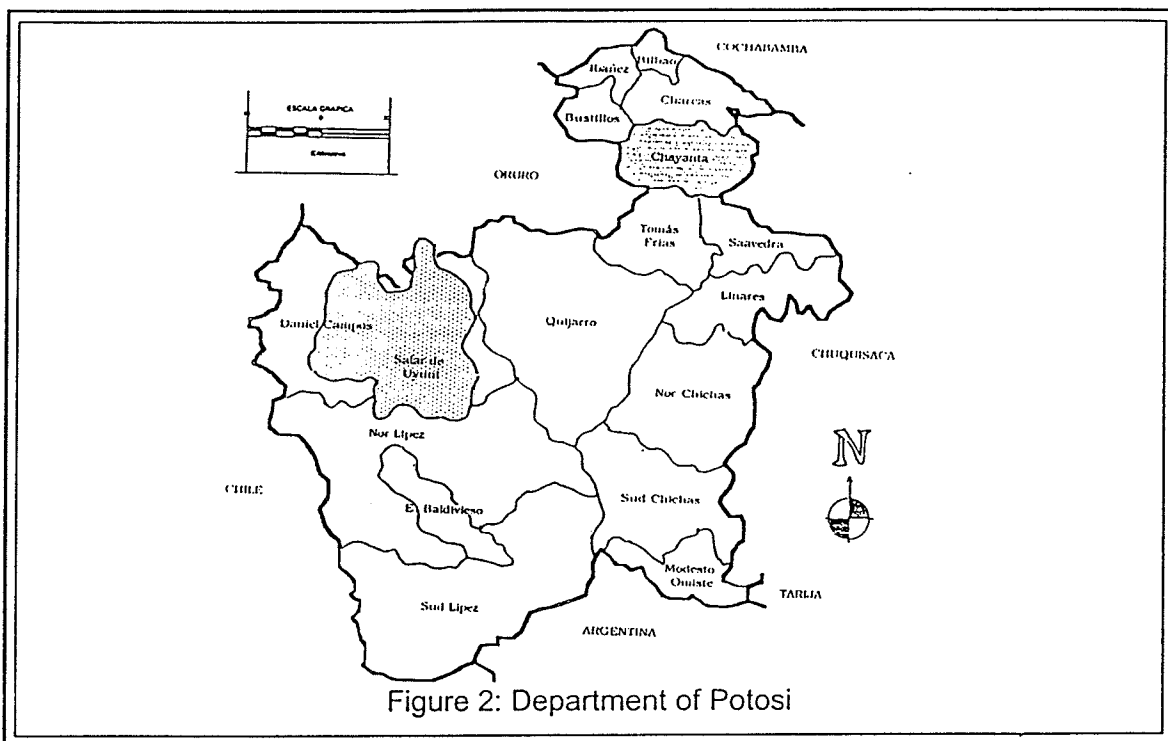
ESCALA GRAFICA

Kilómetros

COCHABAMBA

Ibañez

Bilbao

Charcas

Bustillos

Chayanta

ORURO

Tomás Frías

Saavedra

Linares

Daniel Campos

Salar de Uyuni

Quijarro

CHUQUISACA

Nor Chichas

Nor Lipez

N

CHILE

E. Baldivieso

Sud Chichas

Modesto Omiste

TARIJA

Sud Lipez

ARGENTINA

Figure 2: Department of Potosi